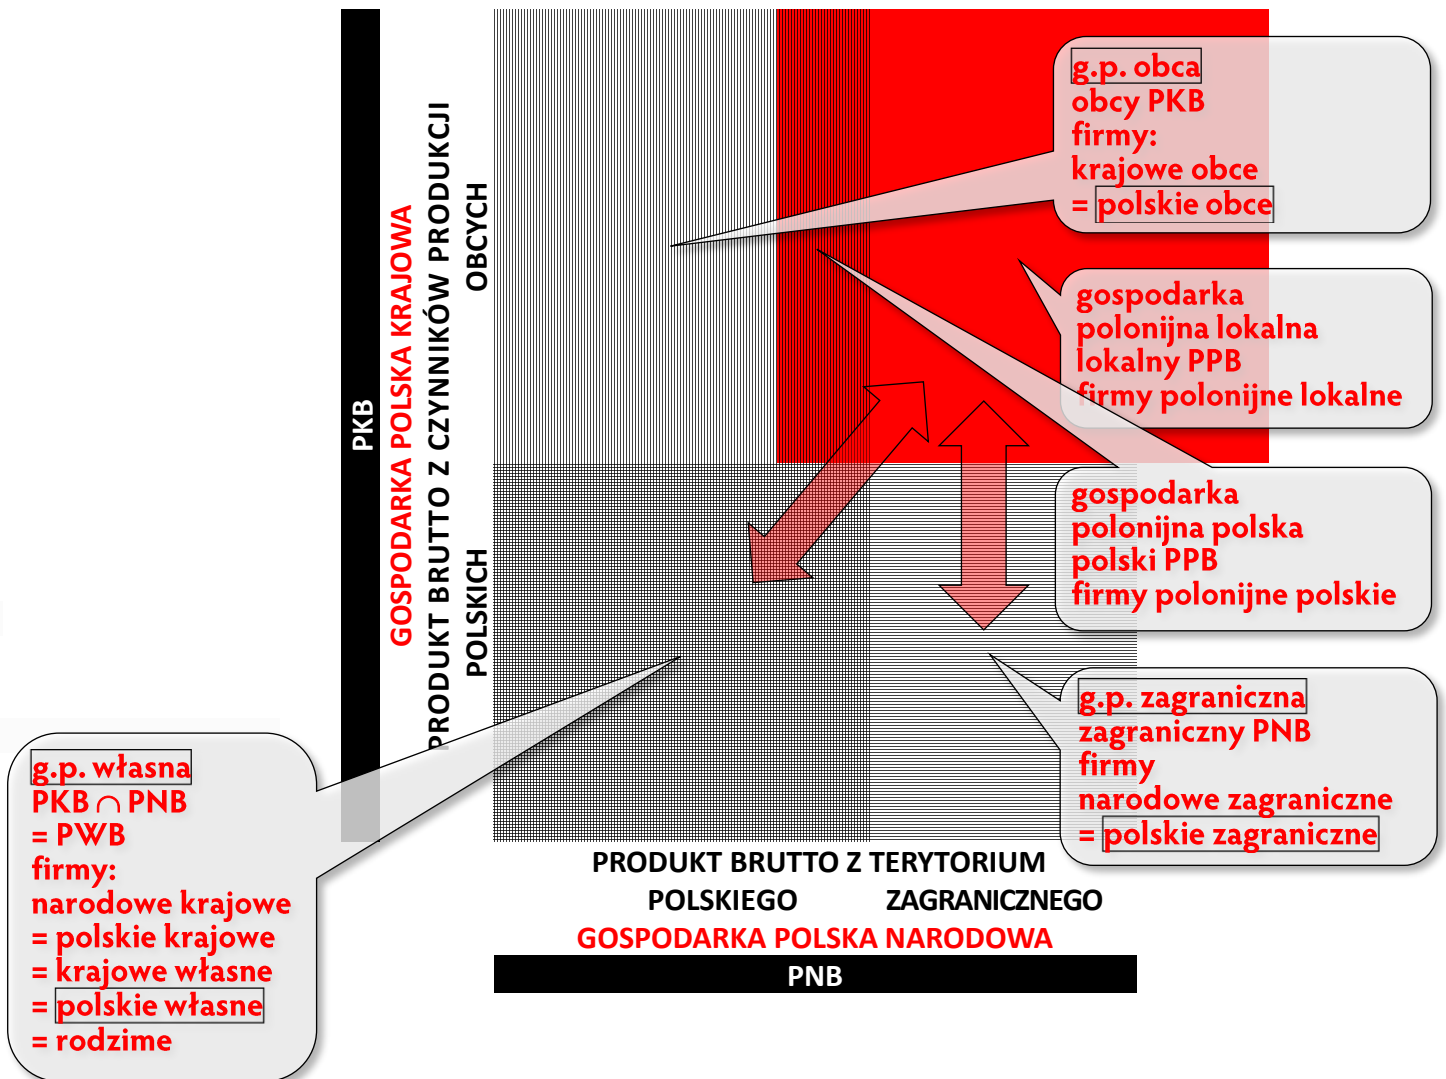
PKB

GOSPODARKA POLSKA KRAJOWA

PRODUKT BRUTTO Z CZYNNIKÓW PRODUKCJI

OBCYCH

POLSKICH

g.p. obca
obcy PKB
firmy:
krajowe obce
= polskie obce

gospodarka
polonijna lokalna
lokalny PPB
firmy polonijne lokalne

gospodarka
polonijna polska
polski PPB
firmy polonijne polskie

g.p. zagraniczna
zagraniczny PNB
firmy
narodowe zagraniczne
= polskie zagraniczne

g.p. własna
PKB ∩ PNB
= PWB
firmy:
narodowe krajowe
= polskie krajowe
= krajowe własne
= polskie własne
= rodzime

PRODUKT BRUTTO Z TERYTORIUM

POLSKIEGO ZAGRANICZNEGO

GOSPODARKA POLSKA NARODOWA

PNB